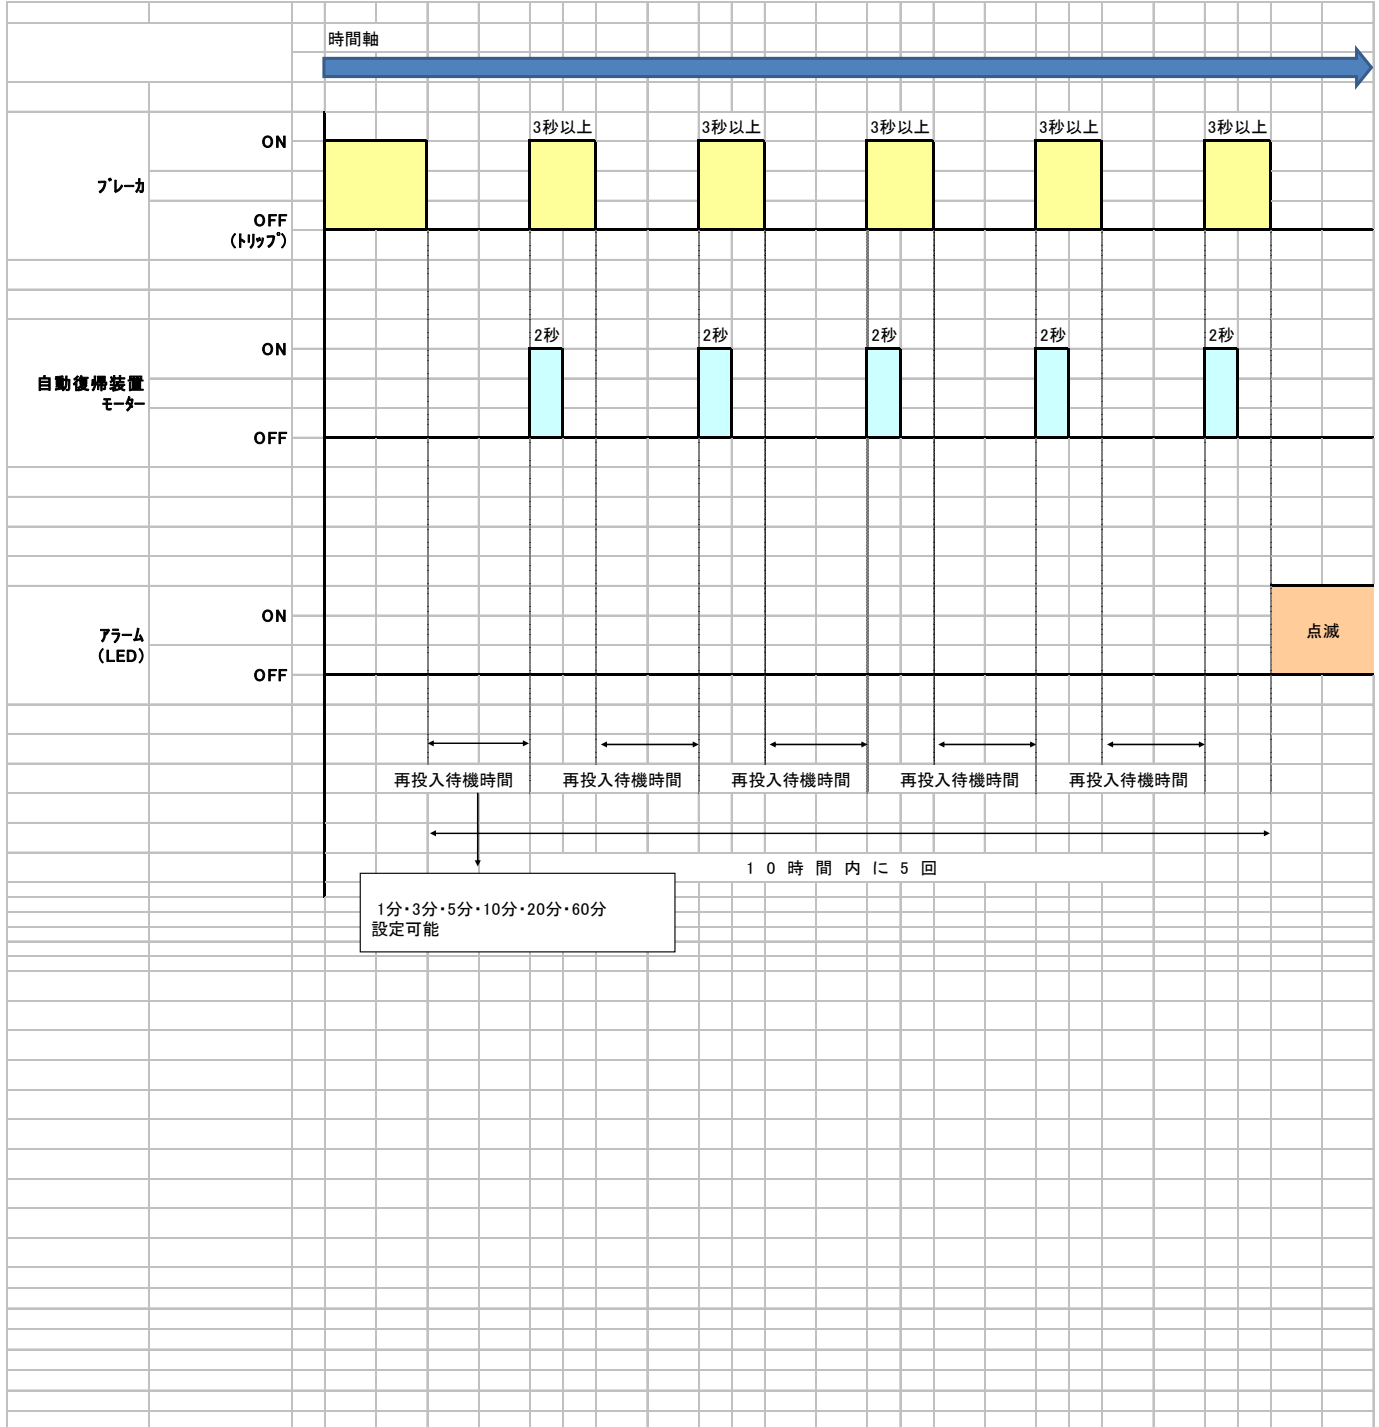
時間軸

ﾌﾞﾚｰｶ

ON

OFF
（ﾄﾘｯﾌﾟ）

3秒以上 3秒以上 3秒以上 3秒以上 3秒以上

自動復帰装置
ﾓｰﾀｰ

ON

OFF

2秒 2秒 2秒 2秒 2秒

ｱﾗｰﾑ
（LED）

ON

OFF

点滅

再投入待機時間 再投入待機時間 再投入待機時間 再投入待機時間 再投入待機時間

１０時間内に５回

1分・3分・5分・10分・20分・60分
設定可能